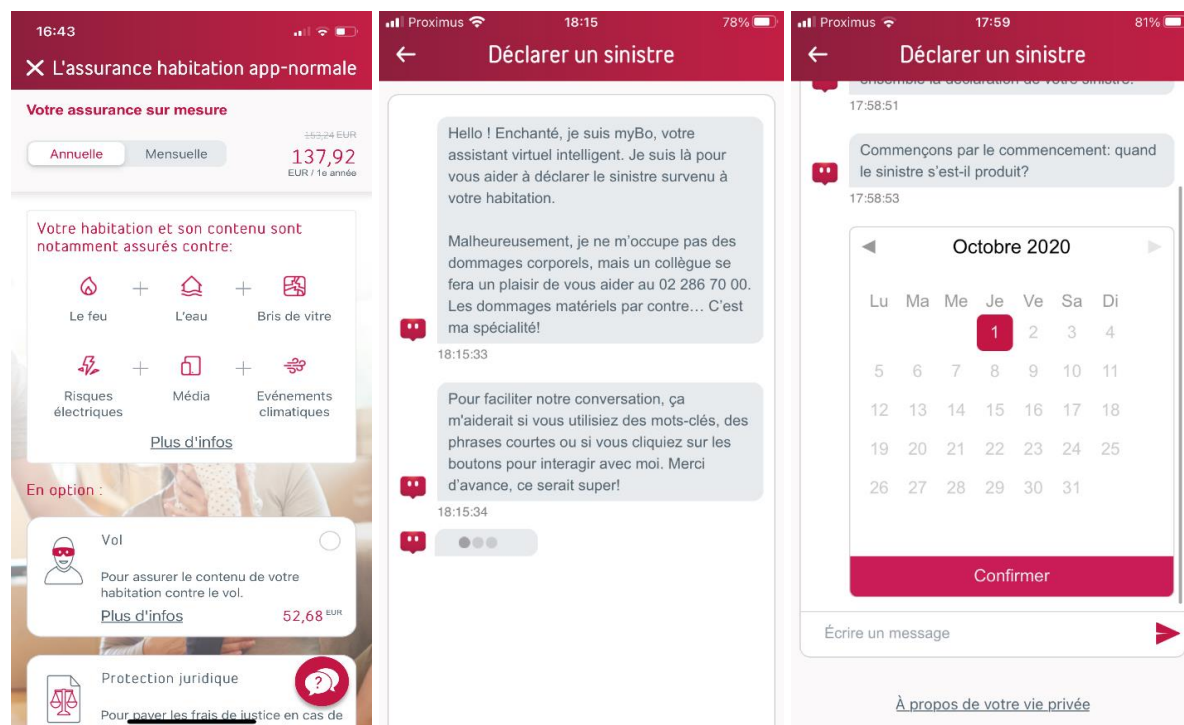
16:43

L'assurance habitation app-normale

Votre assurance sur mesure

Annuelle Mensuelle

153,24 EUR
137,92
EUR / 1e année

Votre habitation et son contenu sont notamment assurés contre:

Le feu + L'eau + Bris de vitre

Risques électriques + Média + Evénements climatiques

Plus d'infos

En option :

Vol

Pour assurer le contenu de votre habitation contre le vol.

Plus d'infos 52,68 EUR

Protection juridique

Pour payer les frais de justice en cas de

Proximus 18:15 78%

Déclarer un sinistre

Hello ! Enchanté, je suis myBo, votre assistant virtuel intelligent. Je suis là pour vous aider à déclarer le sinistre survenu à votre habitation.

Malheureusement, je ne m'occupe pas des dommages corporels, mais un collègue se fera un plaisir de vous aider au 02 286 70 00. Les dommages matériels par contre… C'est ma spécialité!

18:15:33

Pour faciliter notre conversation, ça m'aiderait si vous utilisiez des mots-clés, des phrases courtes ou si vous cliquiez sur les boutons pour interagir avec moi. Merci d'avance, ce serait super!

18:15:34

Proximus 17:59 81%

Déclarer un sinistre

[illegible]

17:58:51

Commençons par le commencement: quand le sinistre s'est-il produit?

17:58:53

Octobre 2020

| Lu | Ma | Me | Je | Ve | Sa | Di |
|---|---|---|---|---|---|---|
| | | | 1 | 2 | 3 | 4 |
| 5 | 6 | 7 | 8 | 9 | 10 | 11 |
| 12 | 13 | 14 | 15 | 16 | 17 | 18 |
| 19 | 20 | 21 | 22 | 23 | 24 | 25 |
| 26 | 27 | 28 | 29 | 30 | 31 | |

Confirmer

Écrire un message

À propos de votre vie privée